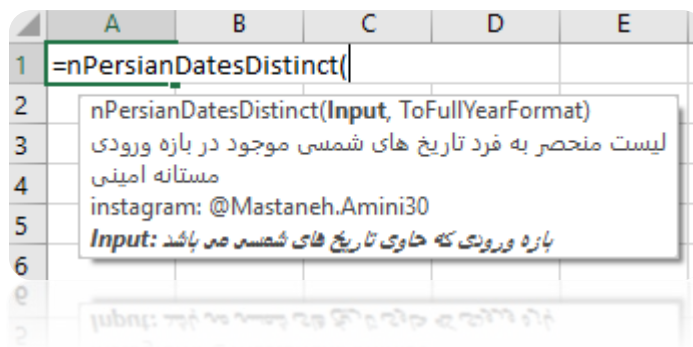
| | A | B | C | D | E |
|---|---|---|---|---|---|
| 1 | =nPersianDatesDistinct( | | | | |
| 2 | | | | | |
| 3 | | | | | |
| 4 | | | | | |
| 5 | | | | | |
| 6 | | | | | |

nPersianDatesDistinct(Input, ToFullYearFormat)
لیست منحصر به فرد تاریخ های شمسی موجود در بازه ورودی
مستانه امینی
instagram: @Mastaneh.Amini30
Input: بازه ورودی که حاوی تاریخ های شمسی می باشد